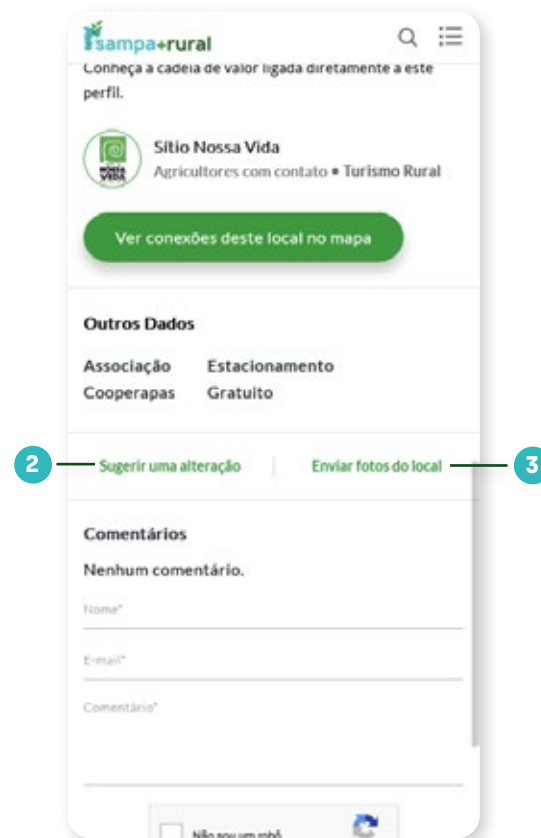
sampa+rural

Conheça a cadeia de valor ligada diretamente a este perfil.

Sítio Nossa Vida
Agricultores com contato • Turismo Rural

Ver conexões deste local no mapa

Outros Dados

Associação Cooperapas

Estacionamento Gratuito

2 Sugerir uma alteração

Enviar fotos do local 3

Comentários

Nenhum comentário.

Nome*

E-mail*

Comentário*

Não sou um robô